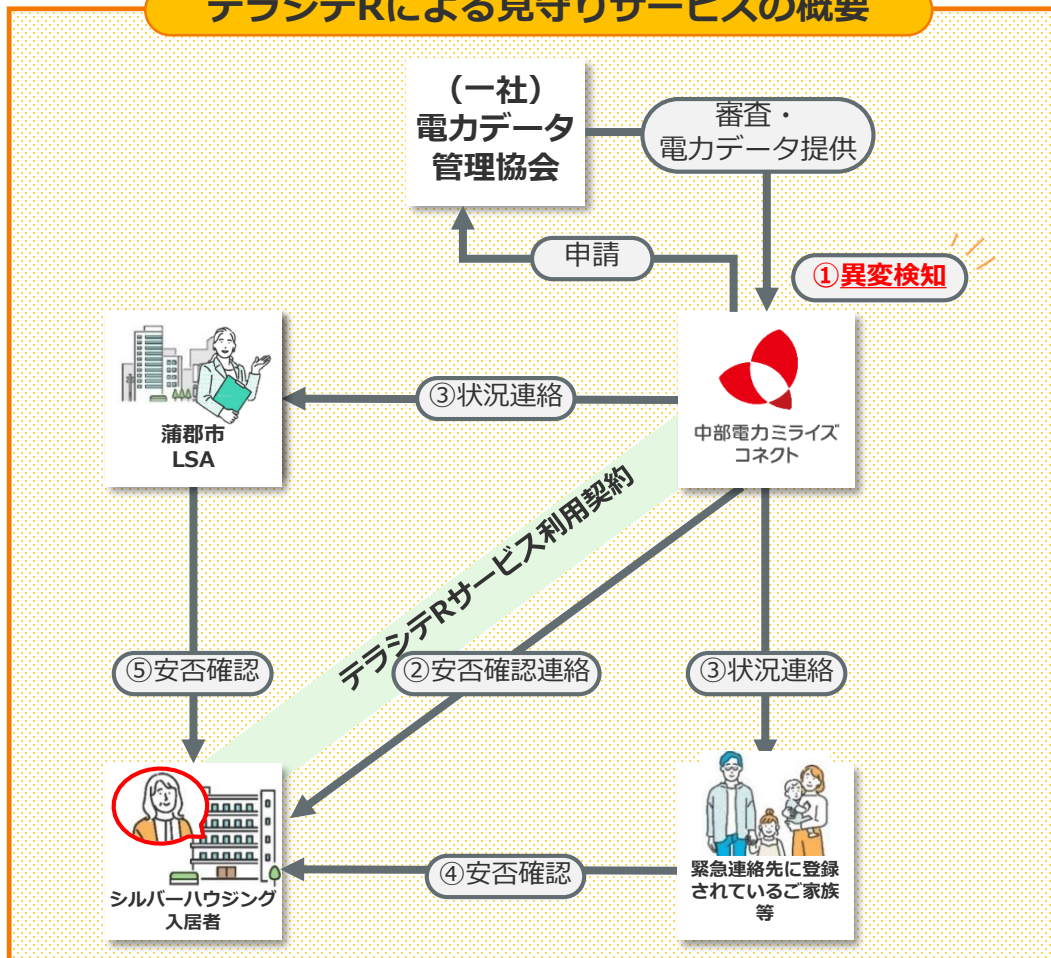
テラシテRによる見守りサービスの概要

（一社）
電力データ
管理協会

審査・
電力データ提供

申請

①異変検知

蒲郡市
LSA

③状況連絡

中部電力ミライズ
コネクト

テラシテRサービス利用契約

⑤安否確認

②安否確認連絡

③状況連絡

シルバーハウジング
入居者

④安否確認

緊急連絡先に登録
されているご家族
等